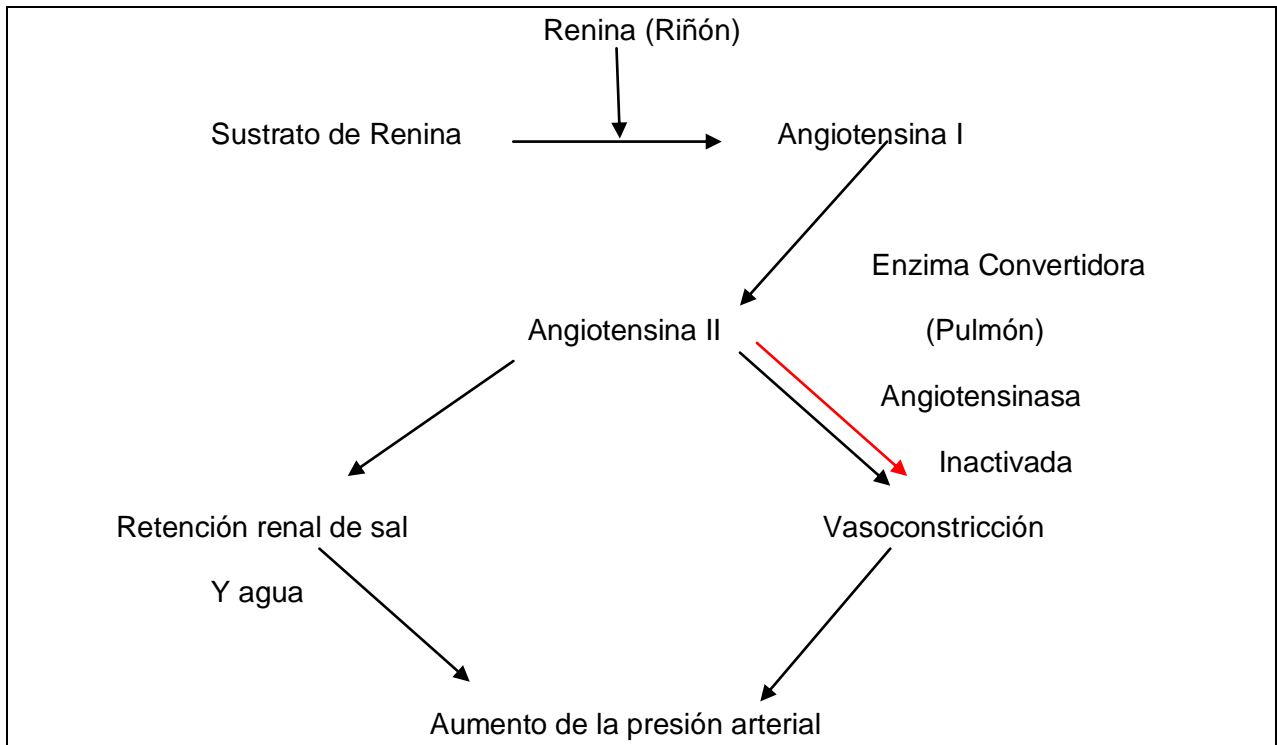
Renina (Riñón)

Sustrato de Renina

Angiotensina I

Enzima Convertidora

(Pulmón)

Angiotensina II

Angiotensinasa

Inactivada

Retención renal de sal

Y agua

Vasoconstricción

Aumento de la presión arterial